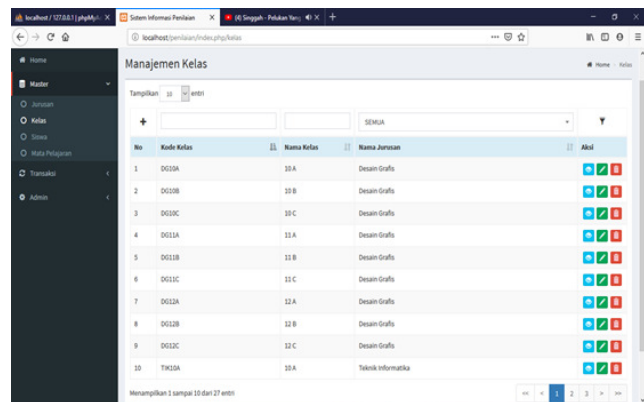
localhost / 127.0.0.1 | phpMyA... ×
Sistem Informasi Penilaian ×
(4) Singgah - Pelukan Yang... ×
+

localhost/penilaian/index.php/kelas

Home
Master
Jurusan
Kelas
Siswa
Mata Pelajaran
Transaksi
Admin

Manajemen Kelas

Home > Kelas

Tampilkan 10 entri

+
SEMUA

| No | Kode Kelas | Nama Kelas | Nama Jurusan | Aksi |
|---|---|---|---|---|
| 1 | DG10A | 10 A | Desain Grafis | |
| 2 | DG10B | 10 B | Desain Grafis | |
| 3 | DG10C | 10 C | Desain Grafis | |
| 4 | DG11A | 11 A | Desain Grafis | |
| 5 | DG11B | 11 B | Desain Grafis | |
| 6 | DG11C | 11 C | Desain Grafis | |
| 7 | DG12A | 12 A | Desain Grafis | |
| 8 | DG12B | 12 B | Desain Grafis | |
| 9 | DG12C | 12 C | Desain Grafis | |
| 10 | TIK10A | 10 A | Teknik Informatika | |

Menampilkan 1 sampai 10 dari 27 entri

<< < 1 2 3 > >>